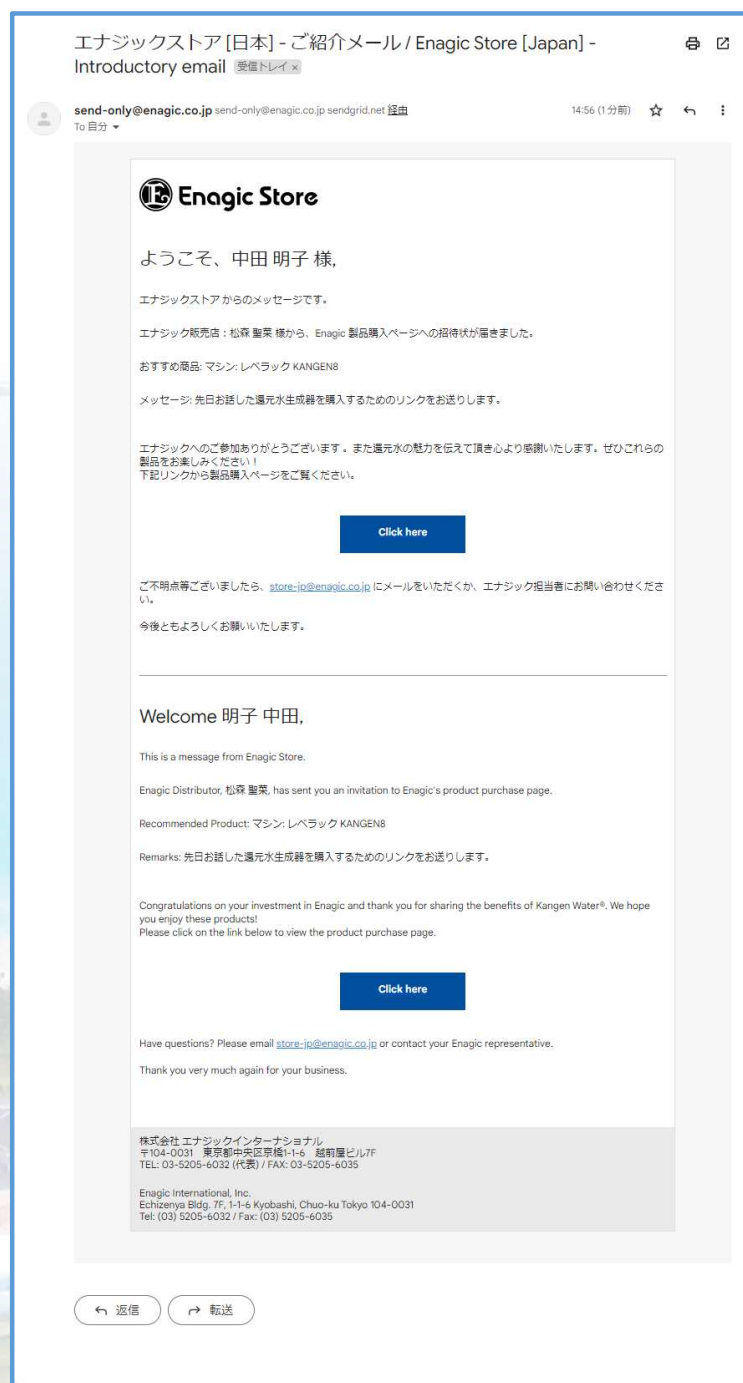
エナジックストア [日本] - ご紹介メール / Enagic Store [Japan] - Introductory email 受信トレイ ×

send-only@enagic.co.jp send-only@enagic.co.jp sendgrid.net 経由
To 自分

14:56 (1 分前)

Enagic Store

ようこそ、中田 明子 様,

エナジックストア からのメッセージです。

エナジック販売店：松森 聖菜 様から、Enagic 製品購入ページへの招待状が届きました。

おすすめ商品: マシン: レベラック KANGEN8

メッセージ: 先日お話した還元水生成器を購入するためのリンクをお送りします。

エナジックへのご参加ありがとうございます。また還元水の魅力を伝えて頂き心より感謝いたします。ぜひこれらの製品をお楽しみください！
下記リンクから製品購入ページをご覧ください。

Click here

ご不明点等ございましたら、store-jp@enagic.co.jp にメールをいただくか、エナジック担当者にお問い合わせください。

今後ともよろしくお願いいたします。

Welcome 明子 中田,

This is a message from Enagic Store.

Enagic Distributor, 松森 聖菜, has sent you an invitation to Enagic's product purchase page.

Recommended Product: マシン: レベラック KANGEN8

Remarks: 先日お話した還元水生成器を購入するためのリンクをお送りします。

Congratulations on your investment in Enagic and thank you for sharing the benefits of Kangen Water®. We hope you enjoy these products!
Please click on the link below to view the product purchase page.

Click here

Have questions? Please email store-jp@enagic.co.jp or contact your Enagic representative.

Thank you very much again for your business.

株式会社 エナジックインターナショナル
〒104-0031 東京都中央区京橋1-1-6 越前屋ビル7F
TEL: 03-5205-6032 (代表) / FAX: 03-5205-6035

Enagic International, Inc.
Echizenya Bldg. 7F, 1-1-6 Kyobashi, Chuo-ku Tokyo 104-0031
Tel: (03) 5205-6032 / Fax: (03) 5205-6035

返信 転送